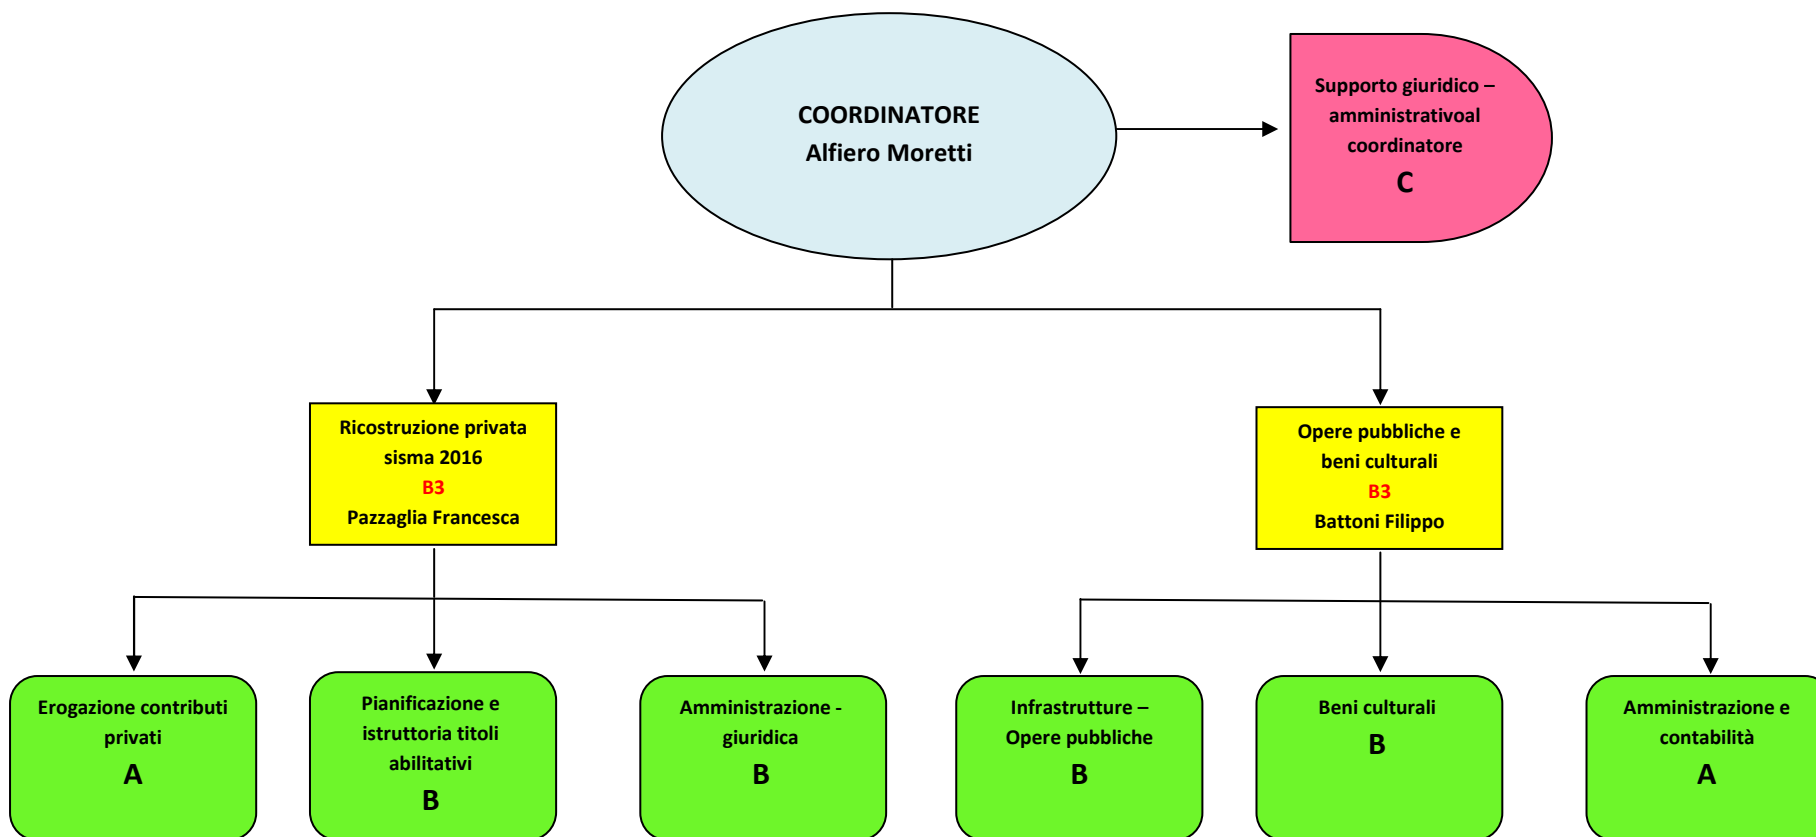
COORDINATORE
Alfiero Moretti

Supporto giuridico – amministrativoal coordinatore
C

Ricostruzione privata sisma 2016
B3
Pazzaglia Francesca

Opere pubbliche e beni culturali
B3
Battoni Filippo

Erogazione contributi privati
A

Pianificazione e istruttoria titoli abilitativi
B

Amministrazione - giuridica
B

Infrastrutture – Opere pubbliche
B

Beni culturali
B

Amministrazione e contabilità
A